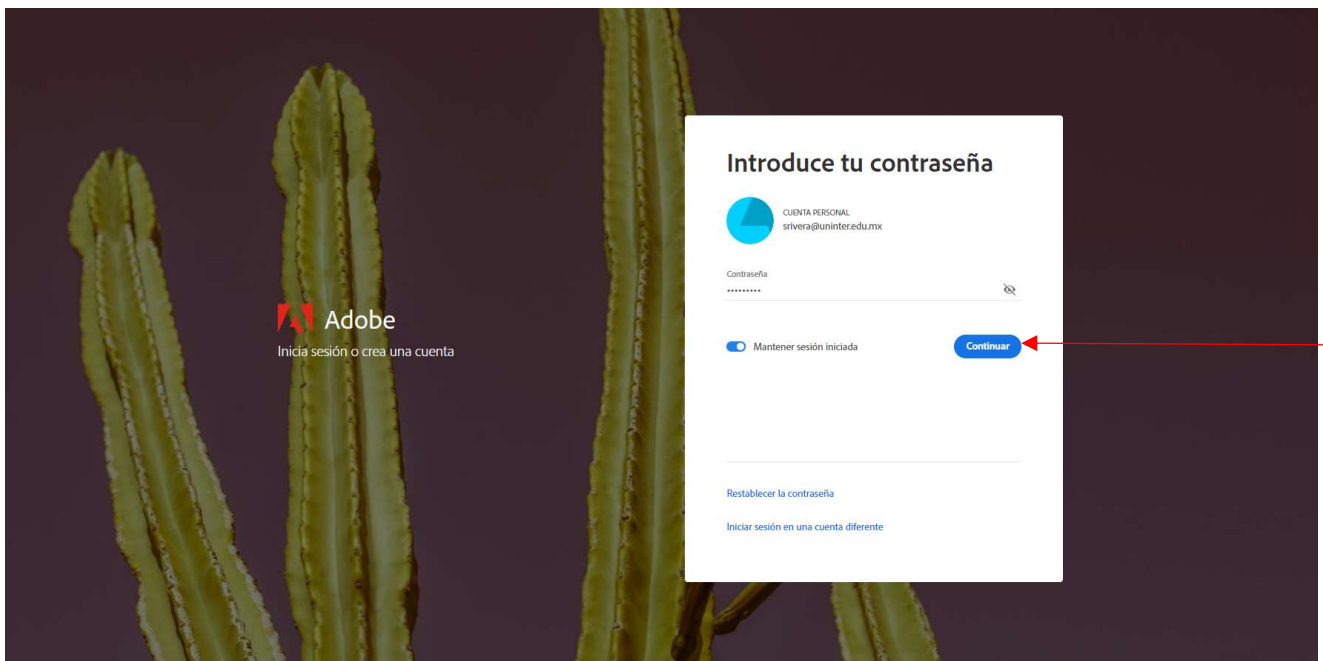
Adobe
Inicia sesión o crea una cuenta

Introduce tu contraseña

CUENTA PERSONAL
srivera@uninter.edu.mx

Contraseña
•••••••••

Mantener sesión iniciada

Continuar

Restablecer la contraseña

Iniciar sesión en una cuenta diferente